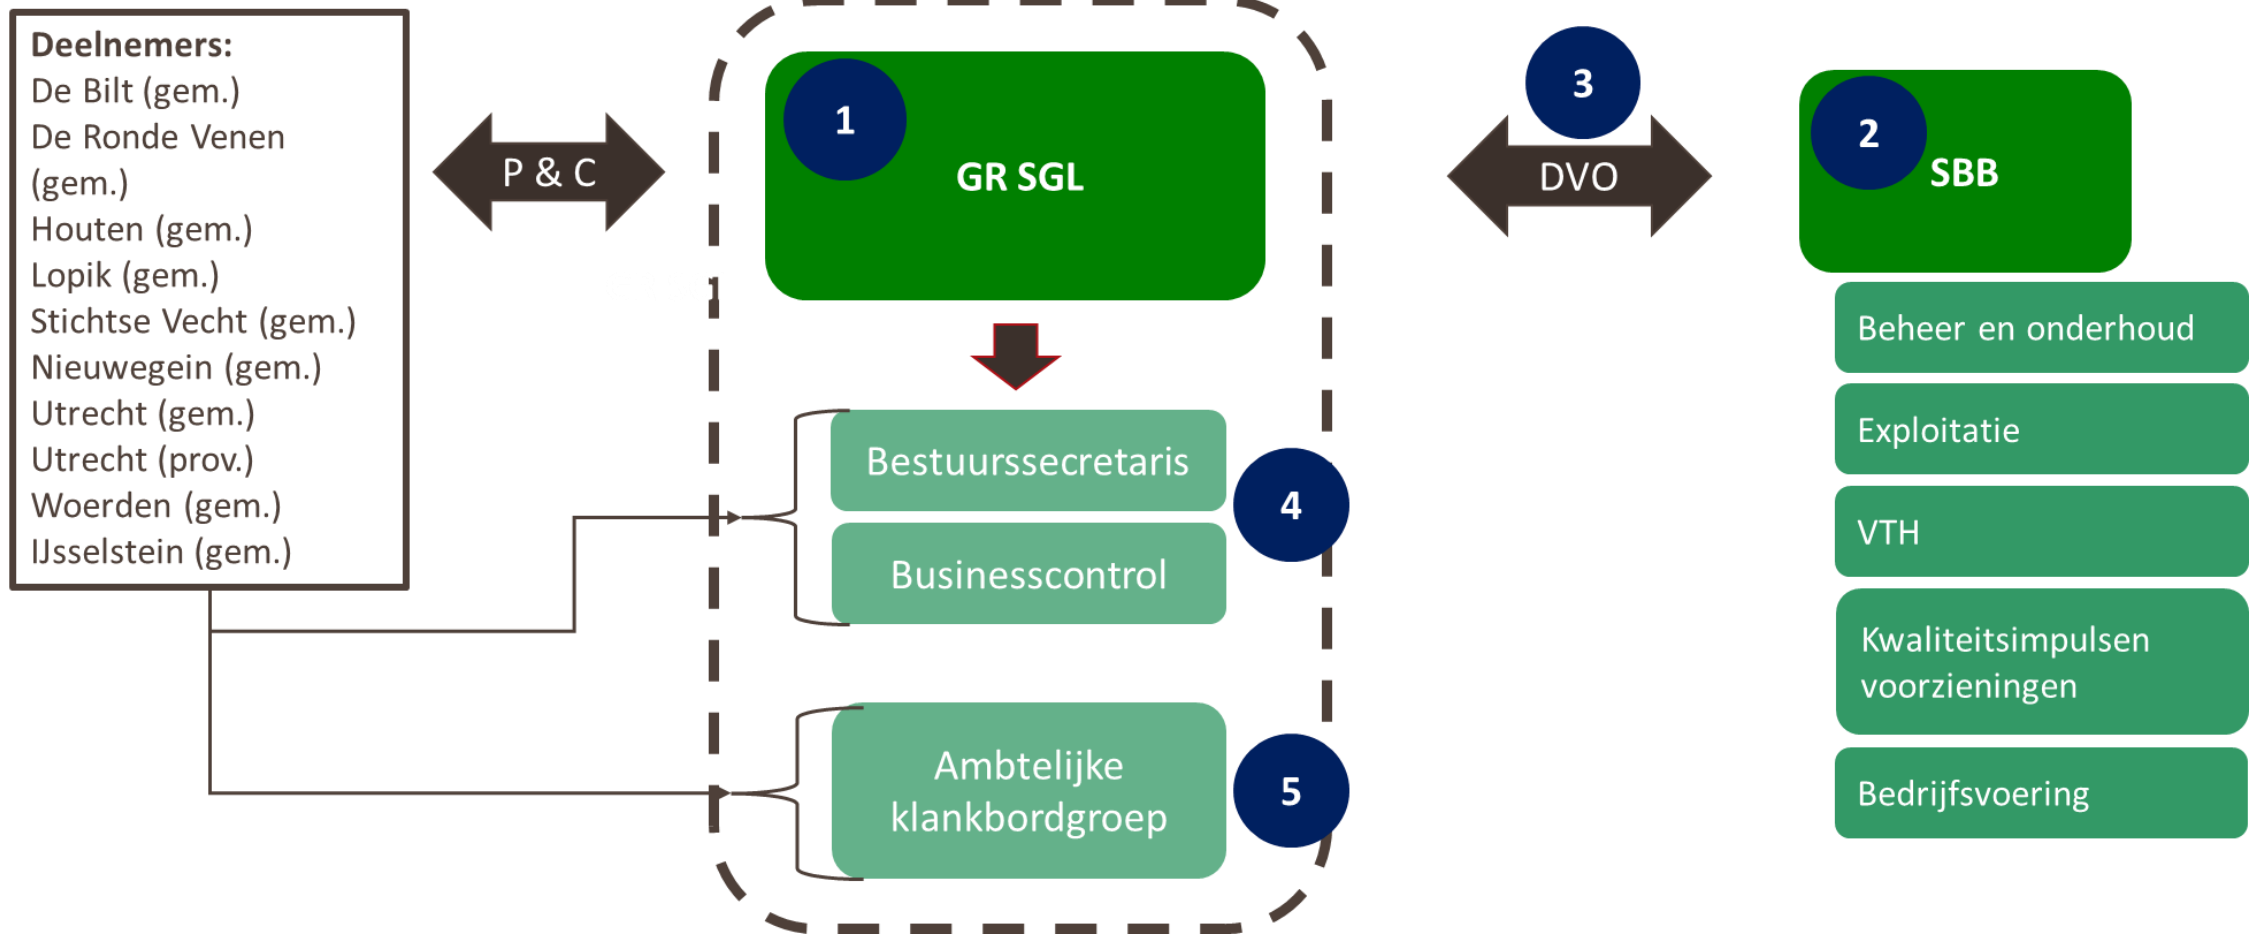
Deelnemers:
De Bilt (gem.)
De Ronde Venen (gem.)
Houten (gem.)
Lopik (gem.)
Stichtse Vecht (gem.)
Nieuwegein (gem.)
Utrecht (gem.)
Utrecht (prov.)
Woerden (gem.)
IJsselstein (gem.)

P & C

1

GR SGL

Bestuurssecretaris

Businesscontrol

4

Ambtelijke klankbordgroep

5

3

DVO

2

SBB

Beheer en onderhoud

Exploitatie

VTH

Kwaliteitsimpulsen voorzieningen

Bedrijfsvoering